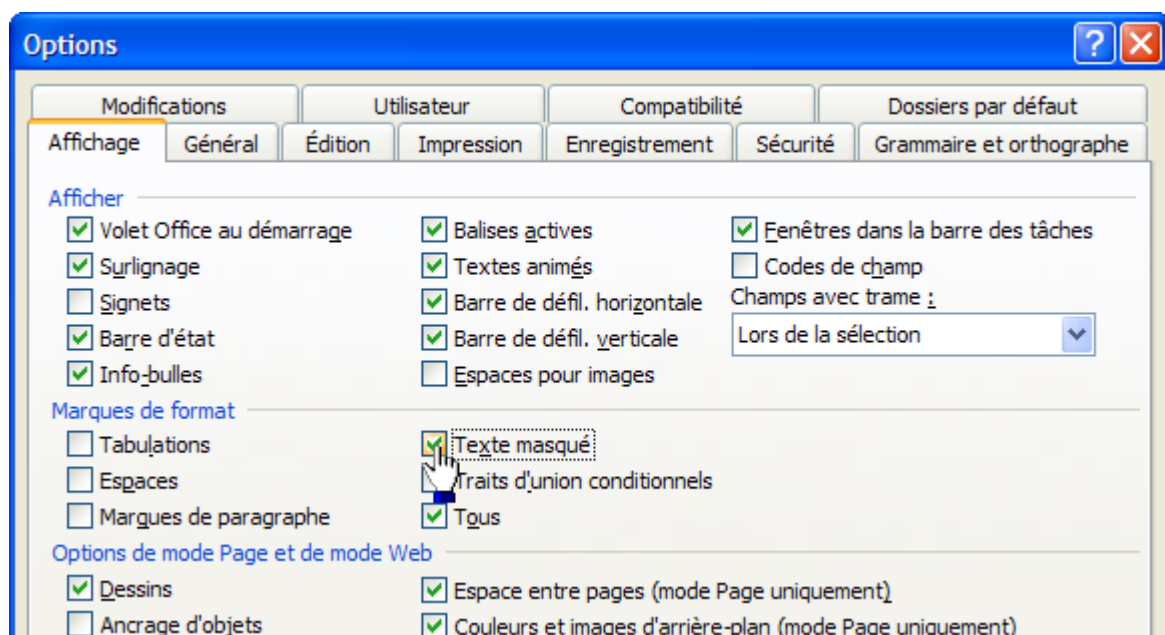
Options

Modifications
Utilisateur
Compatibilité
Dossiers par défaut
Affichage
Général
Édition
Impression
Enregistrement
Sécurité
Grammaire et orthographe

Afficher
Volet Office au démarrage
Surlignage
Signets
Barre d'état
Info-bulles
Balises actives
Textes animés
Barre de défil. horizontale
Barre de défil. verticale
Espaces pour images
Fenêtres dans la barre des tâches
Codes de champ
Champs avec trame :
Lors de la sélection

Marques de format
Tabulations
Espaces
Marques de paragraphe
Texte masqué
Traits d'union conditionnels
Tous

Options de mode Page et de mode Web
Dessins
Ancrage d'objets
Espace entre pages (mode Page uniquement)
Couleurs et images d'arrière-plan (mode Page uniquement)